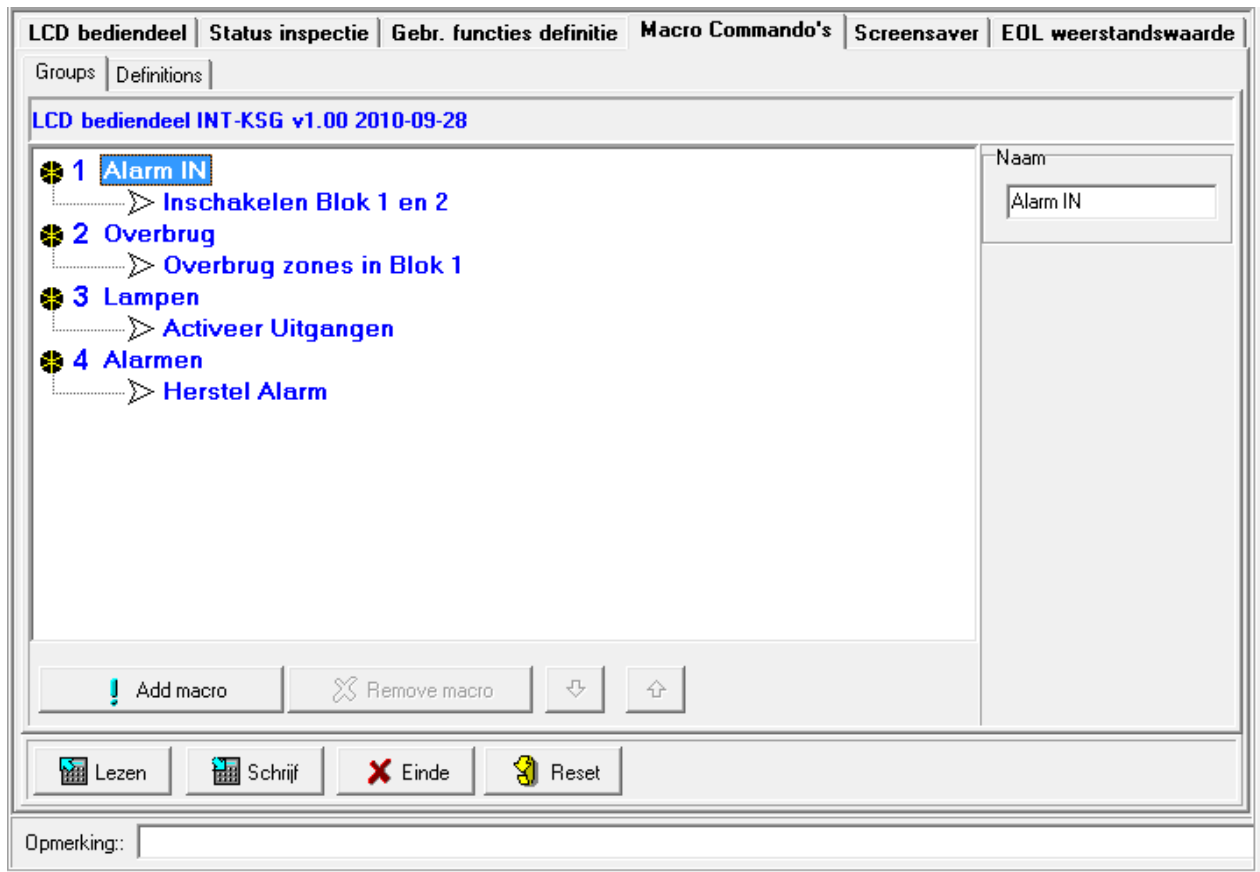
LCD bediendeel | Status inspectie | Gebr. functies definitie | Macro Commando's | Screensaver | EOL weerstandswaarde

Groups | Definitions

LCD bediendeel INT-KSG v1.00 2010-09-28

1 Alarm IN
Inschakelen Blok 1 en 2
2 Overbrug
Overbrug zones in Blok 1
3 Lampen
Activeer Uitgangen
4 Alarmen
Herstel Alarm

Naam
Alarm IN

Add macro
Remove macro

Lezen
Schrijf
Einde
Reset

Opmerking::